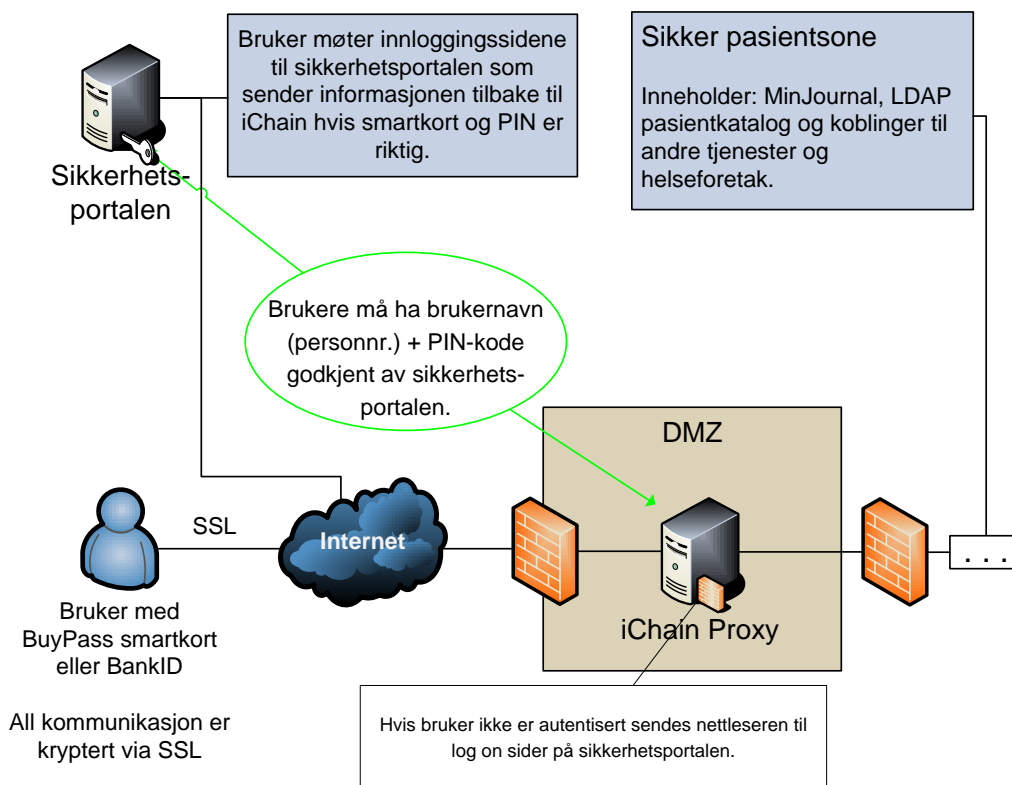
Bruker møter innloggingssidene til sikkerhetsportalen som sender informasjonen tilbake til iChain hvis smartkort og PIN er riktig.

Sikker pasientsone

Inneholder: MinJournal, LDAP pasientkatalog og koblinger til andre tjenester og helseforetak.

Sikkerhetsportalen

Brukere må ha brukernavn (personnr.) + PIN-kode godkjent av sikkerhetsportalen.

DMZ

SSL

Internet

. . .

iChain Proxy

Bruker med BuyPass smartkort eller BankID

All kommunikasjon er kryptert via SSL

Hvis bruker ikke er autentisert sendes nettleseren til log on sider på sikkerhetsportalen.